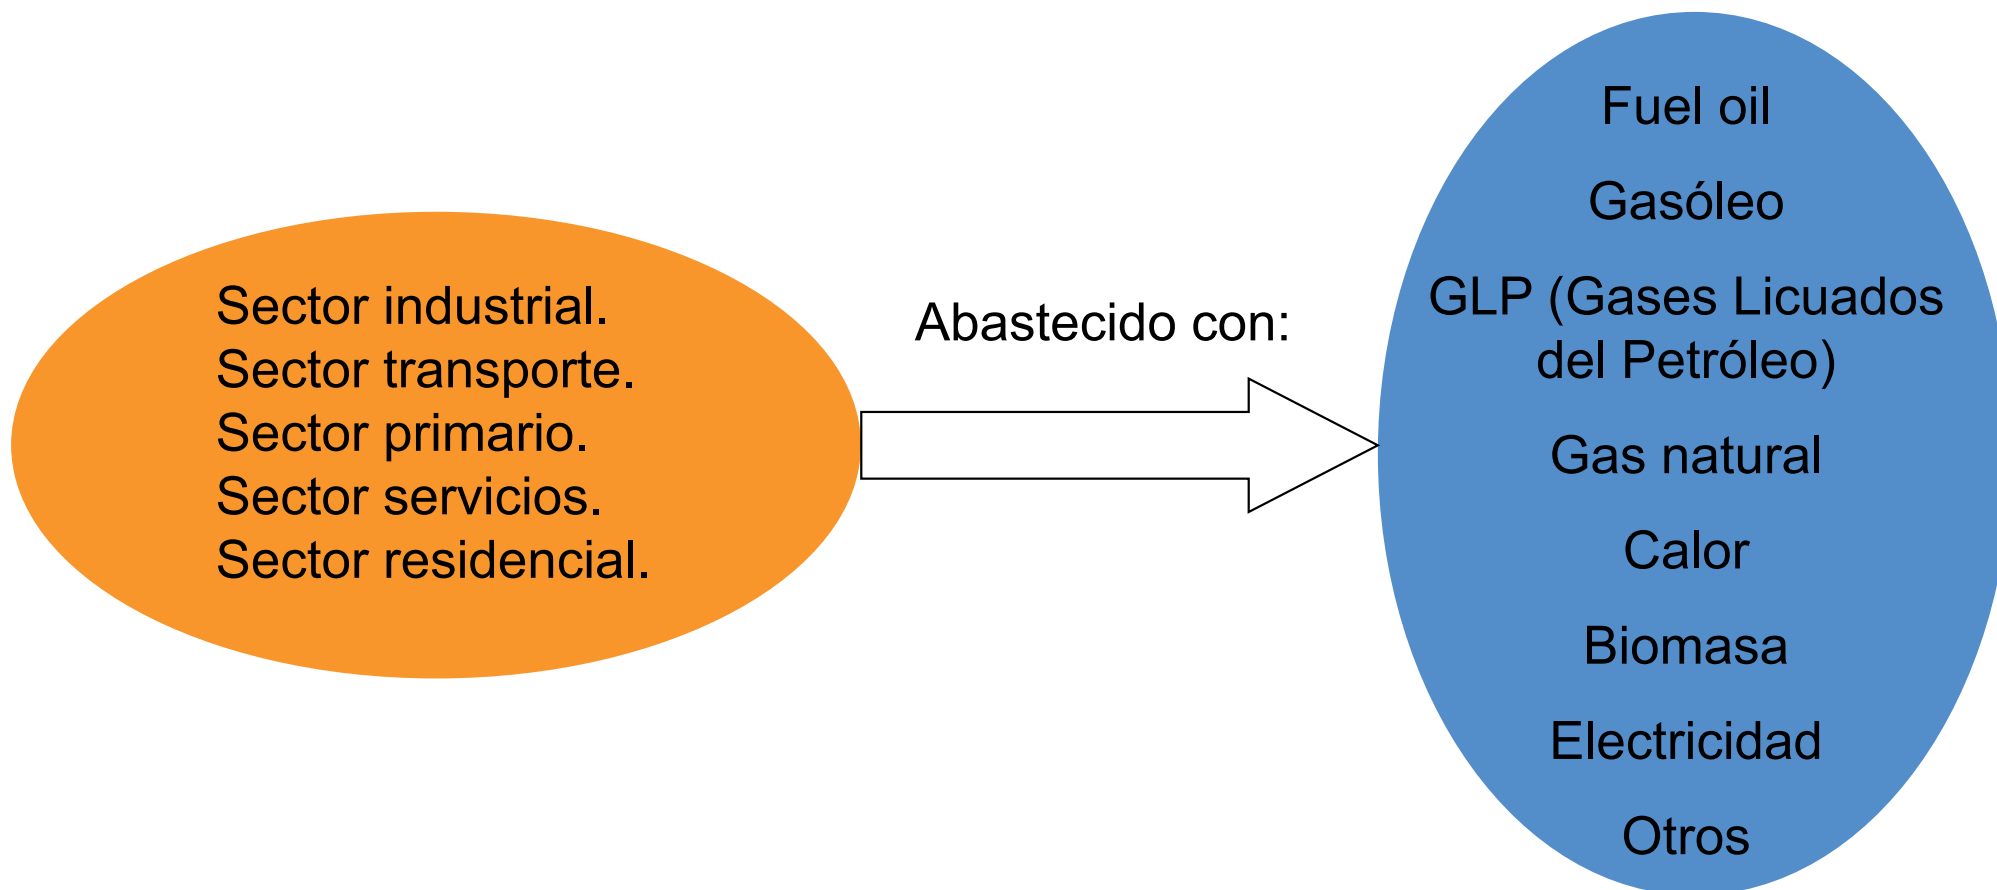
Sector industrial.
Sector transporte.
Sector primario.
Sector servicios.
Sector residencial.

Abastecido con:

Fuel oil

Gasóleo

GLP (Gases Licuados del Petróleo)

Gas natural

Calor

Biomasa

Electricidad

Otros